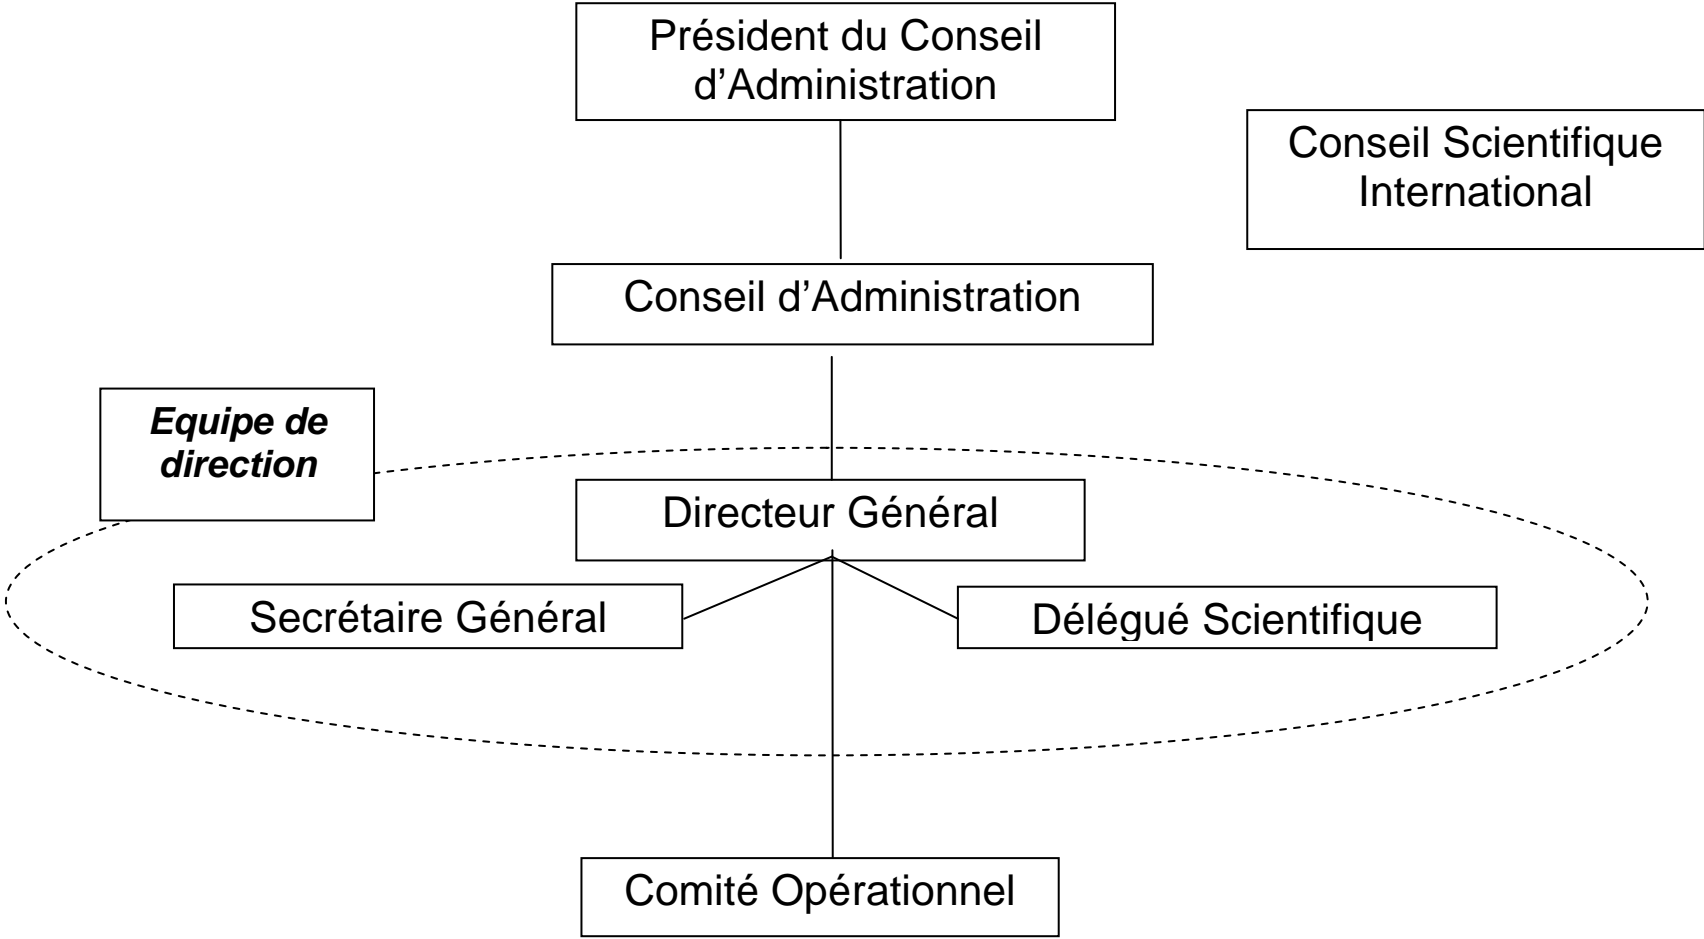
Président du Conseil d’Administration

Conseil Scientifique International

Conseil d’Administration

Equipe de direction

Directeur Général

Secrétaire Général

Délégué Scientifique

Comité Opérationnel